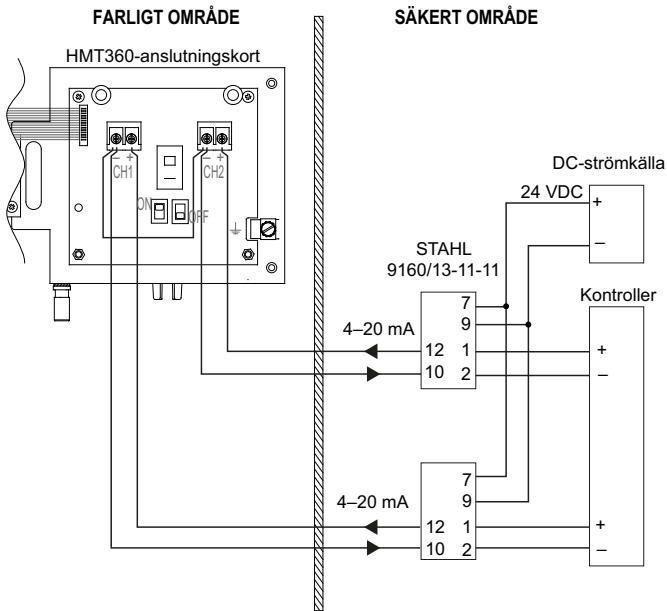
FARLIGT OMRÅDE

SÄKERT OMRÅDE

HMT360-anslutningskort

– +
CH1

– +
CH2

ON

OFF

DC-strömkälla

24 VDC

+

–

STAHL
9160/13-11-11

Kontroller

7
9

4–20 mA

12 1
10 2

+
–

7
9

4–20 mA

12 1
10 2

+
–